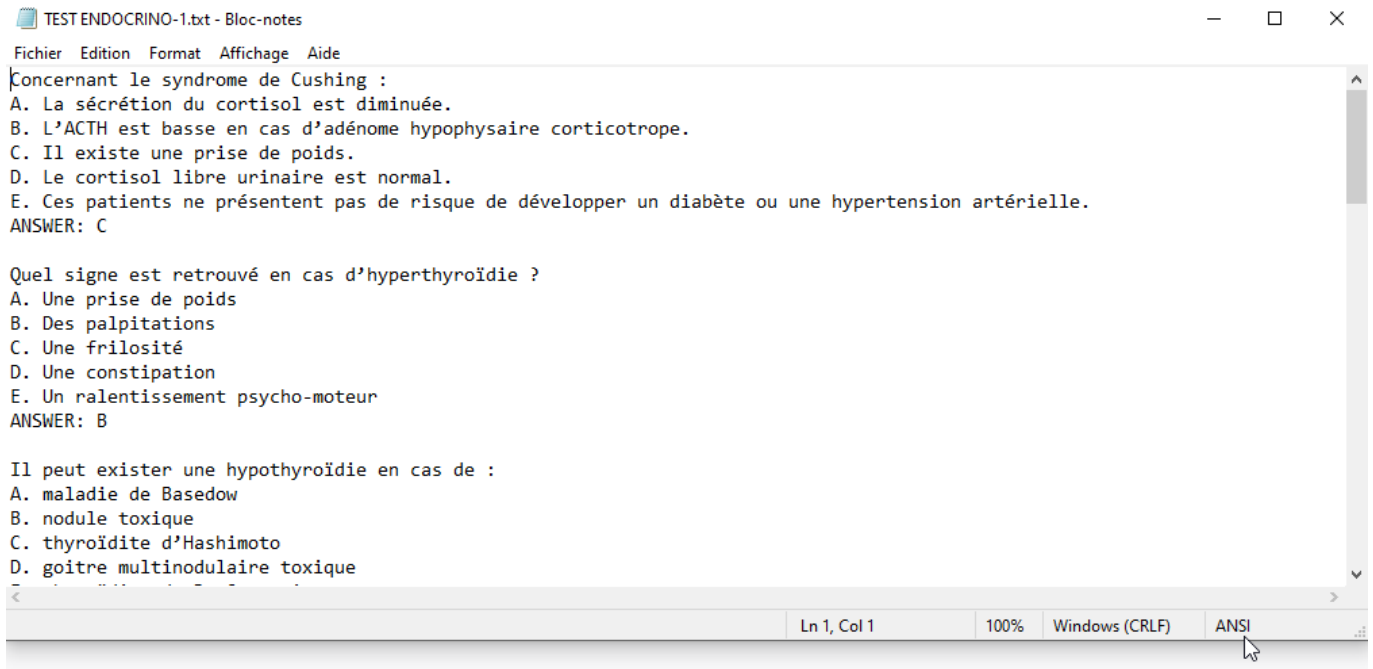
TEST ENDOCRINO-1.txt - Bloc-notes

Fichier Edition Format Affichage Aide

Concernant le syndrome de Cushing :
A. La sécrétion du cortisol est diminuée.
B. L'ACTH est basse en cas d'adénome hypophysaire corticotrope.
C. Il existe une prise de poids.
D. Le cortisol libre urinaire est normal.
E. Ces patients ne présentent pas de risque de développer un diabète ou une hypertension artérielle.
ANSWER: C

Quel signe est retrouvé en cas d'hyperthyroïdie ?
A. Une prise de poids
B. Des palpitations
C. Une frilosité
D. Une constipation
E. Un ralentissement psycho-moteur
ANSWER: B

Il peut exister une hypothyroïdie en cas de :
A. maladie de Basedow
B. nodule toxique
C. thyroïdite d'Hashimoto
D. goitre multinodulaire toxique
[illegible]

Ln 1, Col 1 100% Windows (CRLF) ANSI